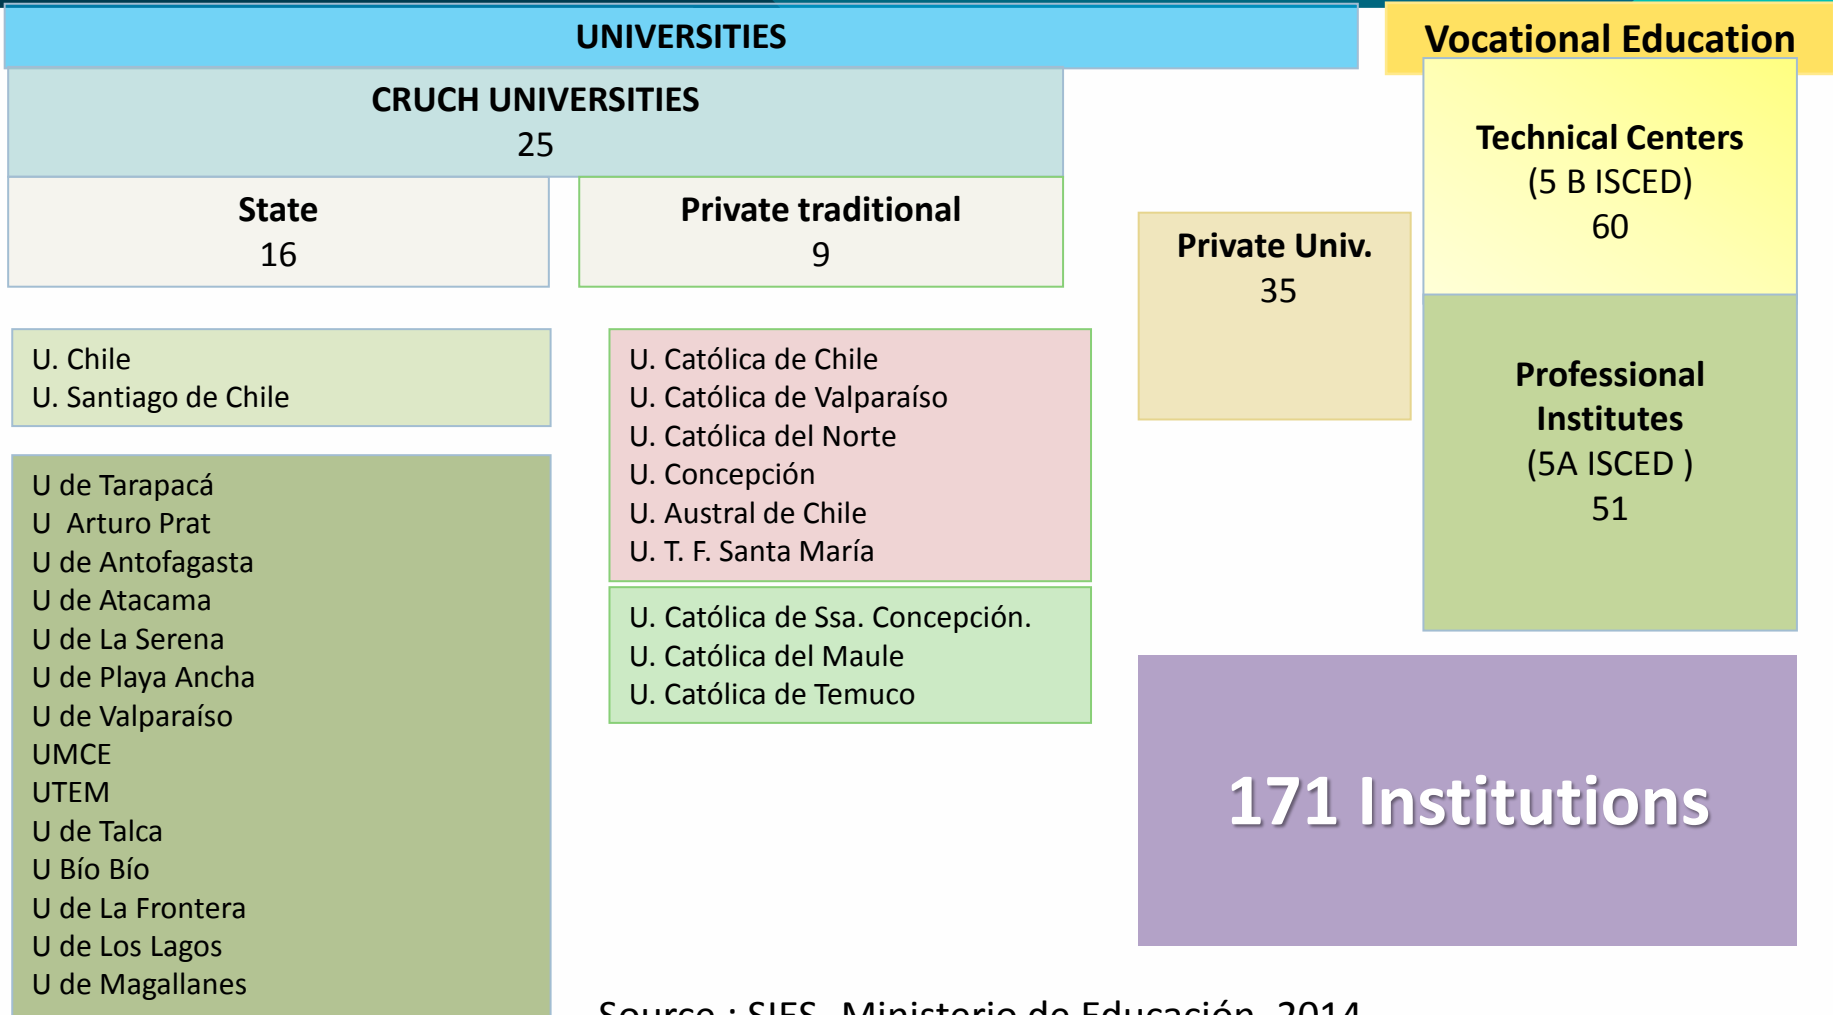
UNIVERSITIES

Vocational Education

CRUCH UNIVERSITIES
25

State
16

Private traditional
9

Private Univ.
35

Technical Centers
(5 B ISCED)
60

U. Chile
U. Santiago de Chile

U de Tarapacá
U Arturo Prat
U de Antofagasta
U de Atacama
U de La Serena
U de Playa Ancha
U de Valparaíso
UMCE
UTEM
U de Talca
U Bío Bío
U de La Frontera
U de Los Lagos
U de Magallanes

U. Católica de Chile
U. Católica de Valparaíso
U. Católica del Norte
U. Concepción
U. Austral de Chile
U. T. F. Santa María

U. Católica de Ssa. Concepción.
U. Católica del Maule
U. Católica de Temuco

Professional Institutes
(5A ISCED )
51

171 Institutions

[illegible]